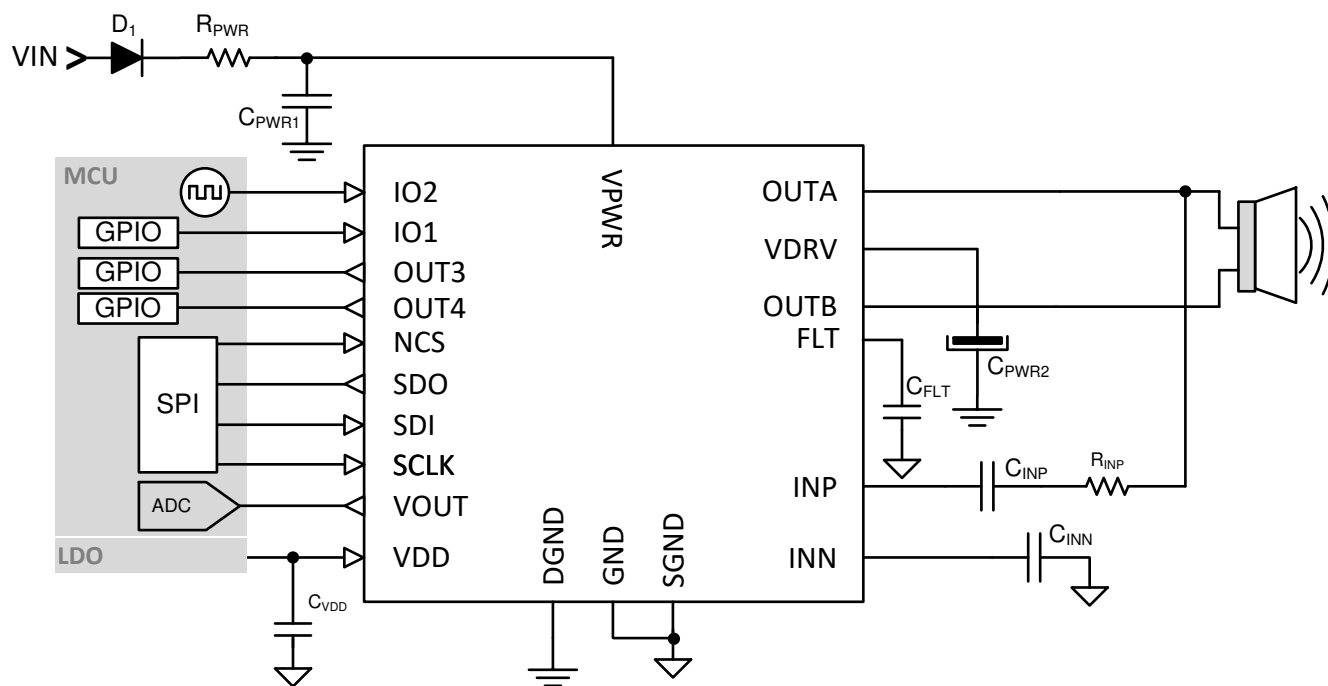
VIN
$D_1$
$R_{PWR}$
$C_{PWR1}$
MCU
GPIO
GPIO
GPIO
SPI
ADC
LDO
$C_{VDD}$
IO2
IO1
OUT3
OUT4
NCS
SDO
SDI
SCLK
VOUT
VDD
VPWR
DGND
GND
SGND
OUTA
VDRV
OUTB
FLT
INP
INN
$C_{PWR2}$
$C_{FLT}$
$C_{INP}$
$R_{INP}$
$C_{INN}$